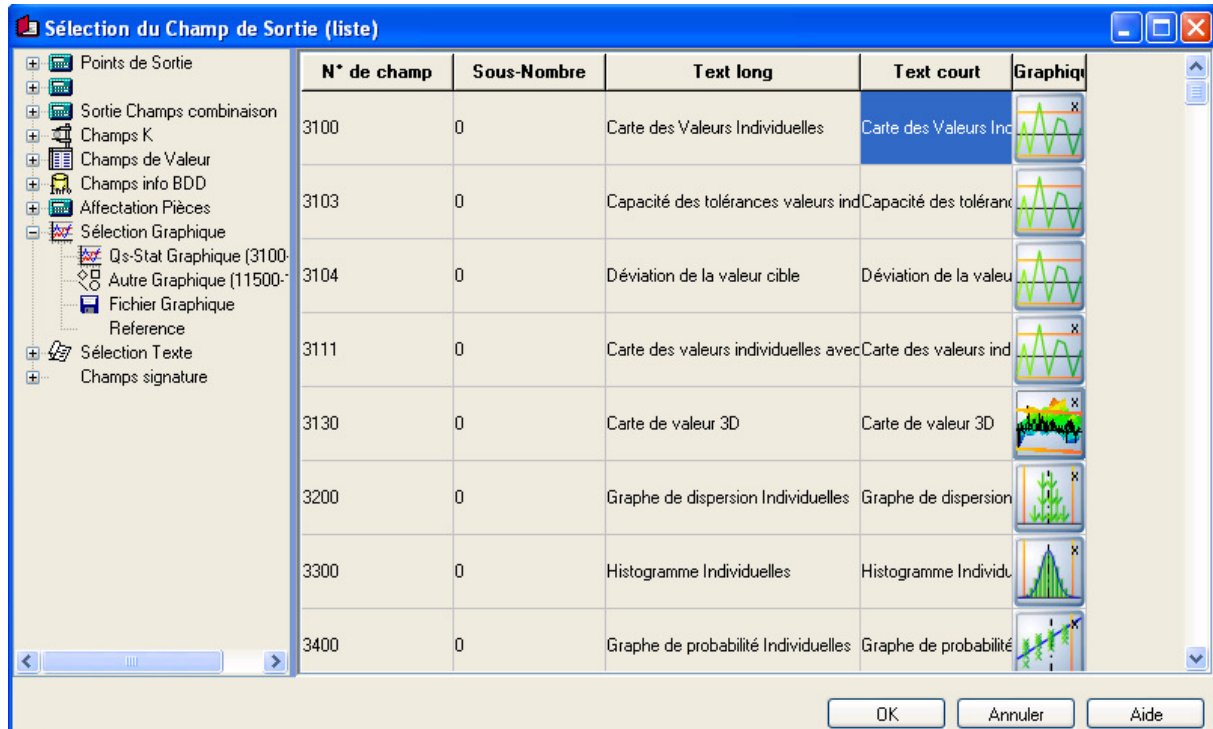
Sélection du Champ de Sortie (liste)

Points de Sortie
Sortie Champs combinaison
Champs K
Champs de Valeur
Champs info BDD
Affectation Pièces
Sélection Graphique
Qs-Stat Graphique (3100-
Autre Graphique (11500-
Fichier Graphique
Reference
Sélection Texte
Champs signature

| N° de champ | Sous-Nombre | Text long | Text court | Graphiqu |
|---|---|---|---|---|
| 3100 | 0 | Carte des Valeurs Individuelles | Carte des Valeurs Ind | |
| 3103 | 0 | Capacité des tolérances valeurs ind | Capacité des toléranc | |
| 3104 | 0 | Déviation de la valeur cible | Déviation de la valeu | |
| 3111 | 0 | Carte des valeurs individuelles avec | Carte des valeurs ind | |
| 3130 | 0 | Carte de valeur 3D | Carte de valeur 3D | |
| 3200 | 0 | Graphe de dispersion Individuelles | Graphe de dispersion | |
| 3300 | 0 | Histogramme Individuelles | Histogramme Individu | |
| 3400 | 0 | Graphe de probabilité Individuelles | Graphe de probabilité | |

OK
Annuler
Aide